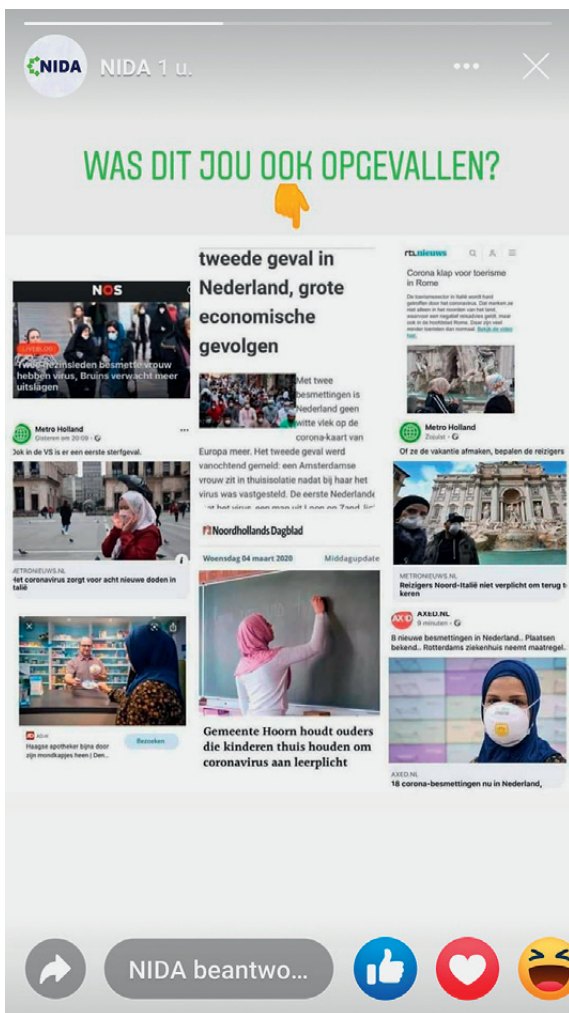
NIDA NIDA 1 u.

WAS DIT JOU OOK OPGEVALLEN?

NOS

LIVEBLOG

Twee gezinsleden besmette vrouw hebben virus, Bruins verwacht meer uitslagen

Metro Holland
Gisteren om 20:09

Ook in de VS is er een eerste sterfgeval.

Het coronavirus zorgt voor acht nieuwe doden in Italië

Haagse apotheker bijna door zijn mondkapjes heen | Den...

Bezoeken

tweede geval in Nederland, grote economische gevolgen

Met twee besmettingen is Nederland geen witte vlek op de corona-kaart van Europa meer. Het tweede geval werd vanochtend gemeld: een Amsterdamse vrouw zit in thuisisolatie nadat bij haar het virus was vastgesteld. De eerste Nederlander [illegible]

Noordhollands Dagblad

Woensdag 04 maart 2020

Middagupdate

Gemeente Hoorn houdt ouders die kinderen thuis houden om coronavirus aan leerplicht

rtl nieuws

Corona klap voor toerisme in Rome

De toerismesector in Italië wordt hard getroffen door het coronavirus. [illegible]

Metro Holland
Zojuist

Of ze de vakantie afmaken, bepalen de reizigers

METRONIEUWS.NL
Reizigers Noord-Italië niet verplicht om terug te keren

AD
AXED.NL
9 minuten

8 nieuwe besmettingen in Nederland.. Plaatsen bekend.. Rotterdams ziekenhuis neemt maatregel...

AXED.NL
18 corona-besmettingen nu in Nederland,

NIDA beantwo...